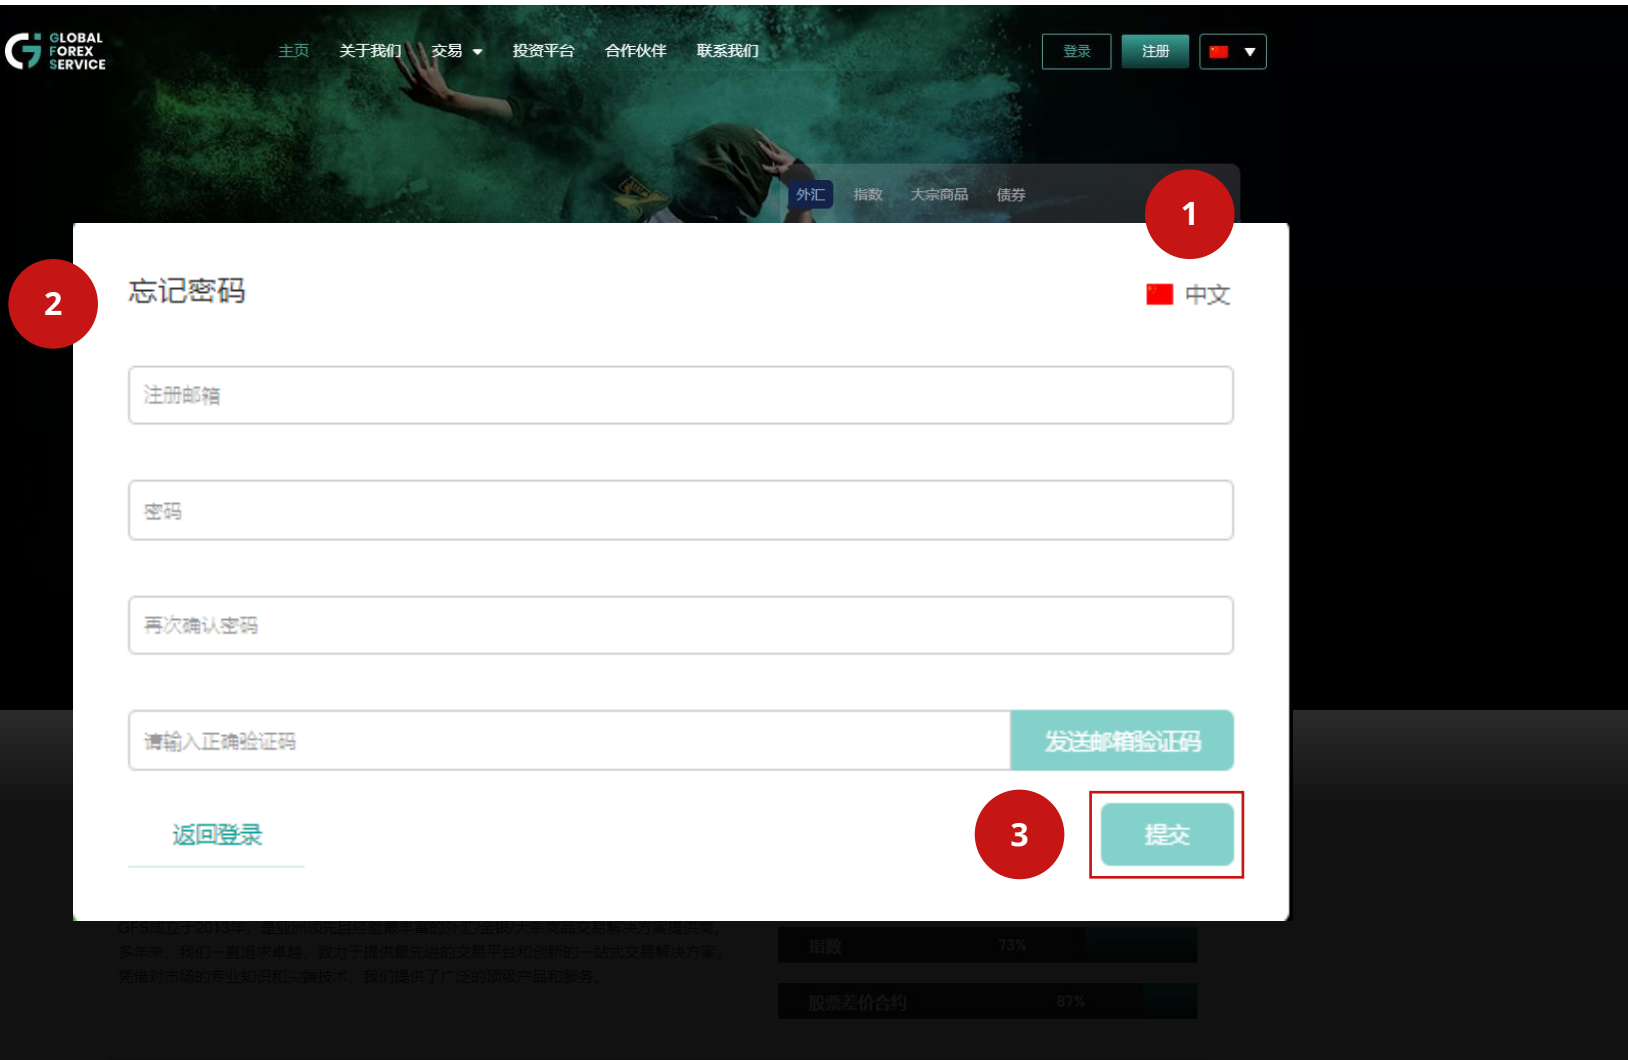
GLOBAL FOREX SERVICE

主页 关于我们 交易 投资平台 合作伙伴 联系我们

登录 注册

外汇 指数 大宗商品 债券

1

2

忘记密码

中文

注册邮箱

密码

再次确认密码

请输入正确验证码

发送邮箱验证码

返回登录

3

提交

GFS成立于2013年，是亚洲领先且经验最丰富的外汇/金银/大宗商品交易解决方案提供商。多年来，我们一直追求卓越，致力于提供最先进的交易平台和创新的一站式交易解决方案。凭借对市场的专业知识和尖端技术，我们提供了广泛的顶级产品和服务。

指数 73%

股票差价合约 87%